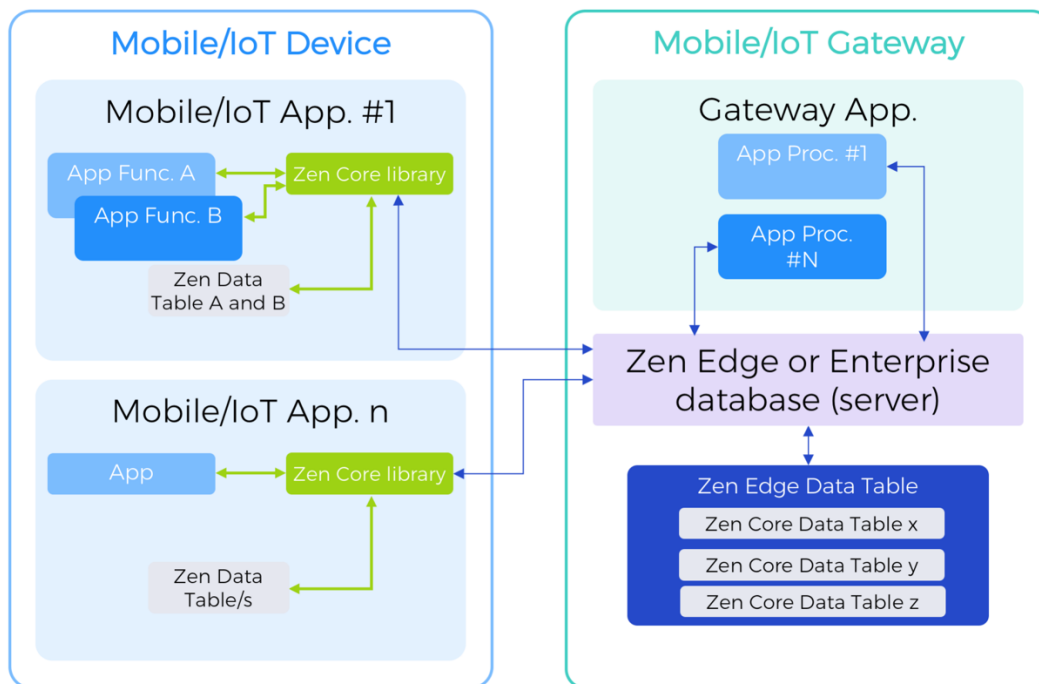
Mobile/IoT Device

Mobile/IoT App. #1

App Func. A

App Func. B

Zen Core library

Zen Data Table A and B

Mobile/IoT App. n

App

Zen Core library

Zen Data Table/s

Mobile/IoT Gateway

Gateway App.

App Proc. #1

App Proc. #N

Zen Edge or Enterprise database (server)

Zen Edge Data Table

Zen Core Data Table x

Zen Core Data Table y

Zen Core Data Table z